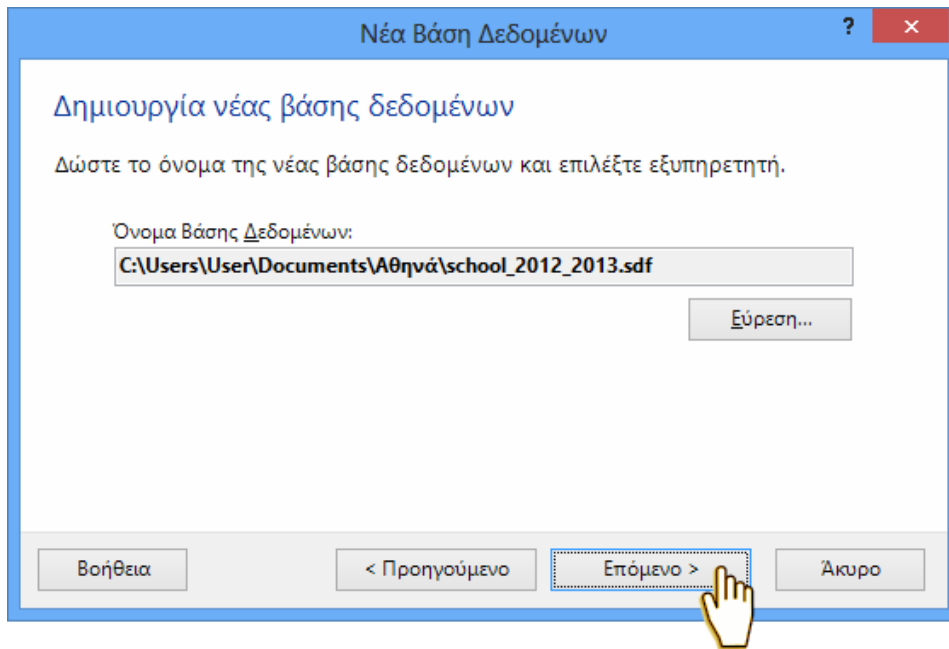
Νέα Βάση Δεδομένων

?

×

Δημιουργία νέας βάσης δεδομένων

Δώστε το όνομα της νέας βάσης δεδομένων και επιλέξτε εξυπηρετητή.

Όνομα Βάσης Δεδομένων:

C:\Users\User\Documents\Αθηνά\school_2012_2013.sdf

Εύρεση...

Βοήθεια

< Προηγούμενο

Επόμενο >

Άκυρο